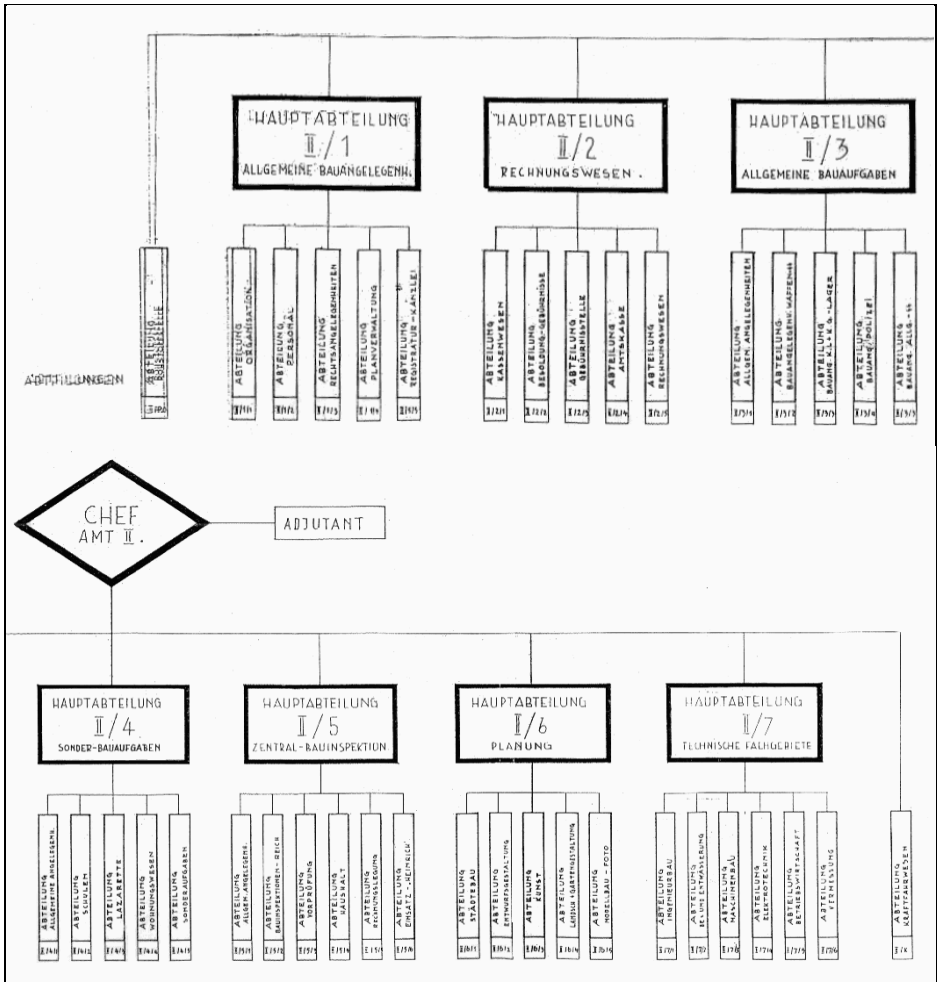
HAUPTABTEILUNG
II/1
ALLGEMEINE BAUANGELEGENH.

HAUPTABTEILUNG
II/2
RECHNUNGSWESEN.

HAUPTABTEILUNG
II/3
ALLGEMEINE BAUAUFGABEN

ABTEILUNG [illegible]
II/0

ABTEILUNG ORGANISATION
II/1/1

ABTEILUNG PERSONAL
II/1/2

ABTEILUNG RECHTSANGELEGENHEITEN
II/1/3

ABTEILUNG PLANVERWALTUNG
II/1/4

ABTEILUNG REGISTRATUR-KANZLEI
II/1/5

ABTEILUNG KASSENWESEN
II/2/1

ABTEILUNG BESOLDUNG-GEBÜHRNISSE
II/2/2

ABTEILUNG GEBÜHRNISSTELLE
II/2/3

ABTEILUNG AMTSKASSE
II/2/4

ABTEILUNG RECHNUNGSWESEN
II/2/5

ABTEILUNG ALLGEM. ANGELEGENHEITEN
II/3/1

ABTEILUNG BAUANGELEGENH. WAFFEN-SS
II/3/2

ABTEILUNG BAUANG. KL. + K.G.-LAGER
II/3/3

ABTEILUNG BAUANG. POLIZEI
II/3/4

ABTEILUNG BAUANG. ALLG.-SS
II/3/5

ABTEILUNGEN

CHEF
AMT II.

ADJUTANT

HAUPTABTEILUNG
II/4
SONDER-BAUAUFGABEN

HAUPTABTEILUNG
II/5
ZENTRAL-BAUINSPEKTION

HAUPTABTEILUNG
II/6
PLANUNG

HAUPTABTEILUNG
II/7
TECHNISCHE FACHGEBIETE

ABTEILUNG ALLGEMEINE ANGELEGENH.
II/4/1

ABTEILUNG SCHULEN
II/4/2

ABTEILUNG LAZARETTE
II/4/3

ABTEILUNG WOHNUNGSWESEN
II/4/4

ABTEILUNG SONDERAUFGABEN
II/4/5

ABTEILUNG ALLGEM. ANGELEGENH.
II/5/1

ABTEILUNG BAUINSPEKTIONEN-REICH
II/5/2

ABTEILUNG VORPRÜFUNG
II/5/3

ABTEILUNG HAUSHALT
II/5/4

ABTEILUNG RECHNUNGSLEGUNG
II/5/5

ABTEILUNG EINSATZ-"HEINRICH"
II/5/6

ABTEILUNG STÄDTEBAU
II/6/1

ABTEILUNG ENTWURFSGESTALTUNG
II/6/2

ABTEILUNG KUNST
II/6/3

ABTEILUNG LANDSCHAFTSGESTALTUNG
II/6/4

ABTEILUNG MODELLBAU-FOTO
II/6/5

ABTEILUNG INGENIEURBAU
II/7/1

ABTEILUNG BE- U. ENTWÄSSERUNG
II/7/2

ABTEILUNG MASCHINENBAU
II/7/3

ABTEILUNG ELEKTROTECHNIK
II/7/4

ABTEILUNG BETRIEBSWIRTSCHAFT
II/7/5

ABTEILUNG VERMESSUNG
II/7/6

ABTEILUNG KRAFTFAHRWESEN
II/K